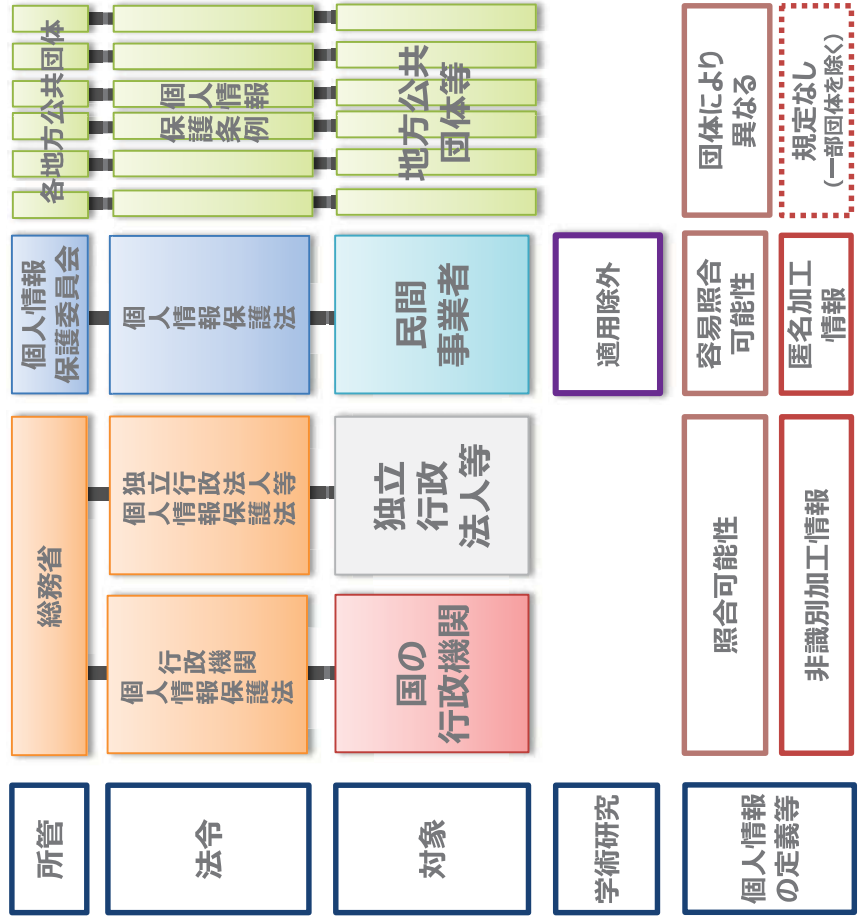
所管

法令

対象

学術研究

個人情報の定義等

各地方公共団体

個人情報保護条例

地方公共団体等

団体により異なる

規定なし（一部団体を除く）

個人情報保護委員会

個人情報保護法

民間事業者

適用除外

容易照合可能性

匿名加工情報

総務省

独立行政法人等個人情報保護法

独立行政法人等

行政機関個人情報保護法

国の行政機関

照合可能性

非識別加工情報